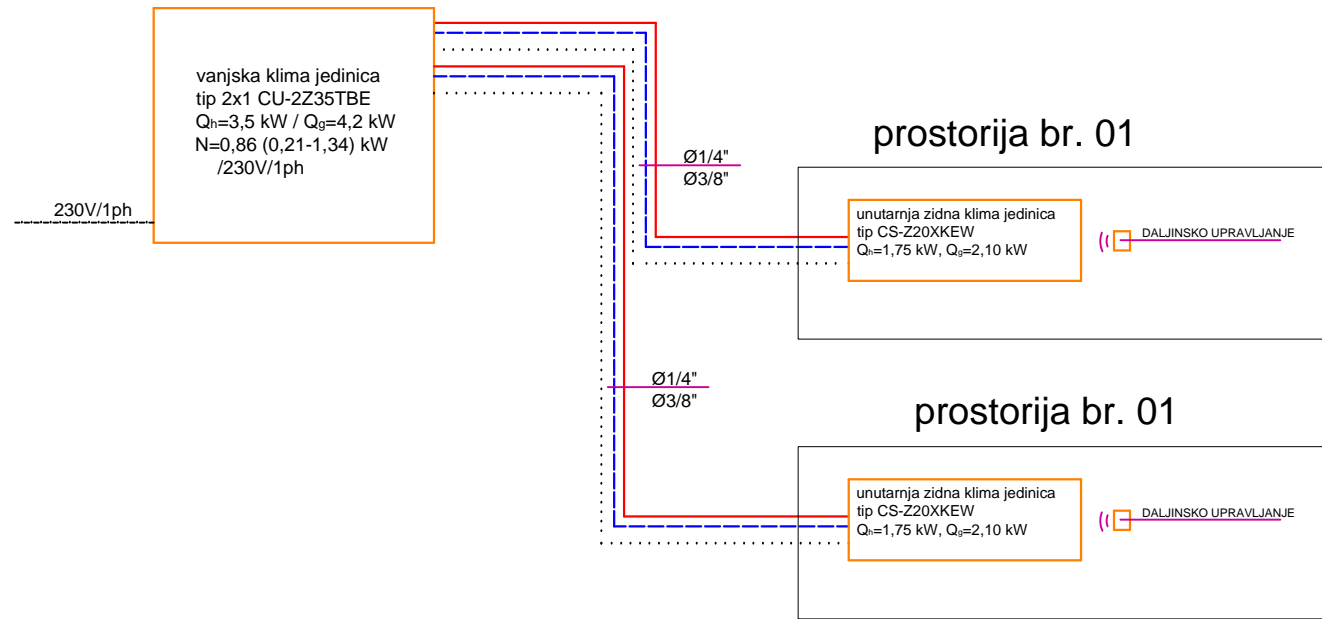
vanjska klima jedinica
tip 2x1 CU-2Z35TBE
$Q_h$=3,5 kW / $Q_g$=4,2 kW
N=0,86 (0,21-1,34) kW
/230V/1ph

230V/1ph

Ø1/4"
Ø3/8"

prostorija br. 01

unutarnja zidna klima jedinica
tip CS-Z20XKEW
$Q_h$=1,75 kW, $Q_g$=2,10 kW

DALJINSKO UPRAVLJANJE

Ø1/4"
Ø3/8"

prostorija br. 01

unutarnja zidna klima jedinica
tip CS-Z20XKEW
$Q_h$=1,75 kW, $Q_g$=2,10 kW

DALJINSKO UPRAVLJANJE